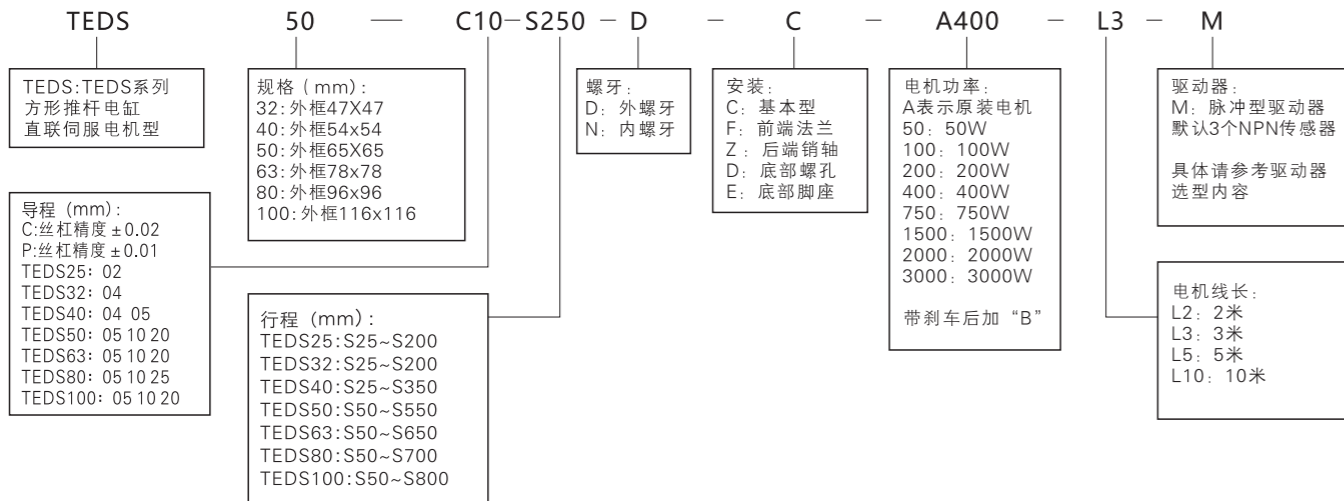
TEDS 50 — C10—S250 — D — C — A400 — L3 — M

TEDS:TEDS系列
方形推杆电缸
直联伺服电机型

规格（mm）:
32:外框47X47
40:外框54x54
50:外框65X65
63:外框78x78
80:外框96x96
100:外框116x116

螺牙：
D：外螺牙
N：内螺牙

安装：
C：基本型
F：前端法兰
Z：后端销轴
D：底部螺孔
E：底部脚座

电机功率：
A表示原装电机
50：50W
100：100W
200：200W
400：400W
750：750W
1500：1500W
2000：2000W
3000：3000W

带刹车后加“B”

驱动器：
M：脉冲型驱动器
默认3个NPN传感器

具体请参考驱动器选型内容

导程（mm）:
C:丝杠精度±0.02
P:丝杠精度±0.01
TEDS25：02
TEDS32：04
TEDS40：04 05
TEDS50：05 10 20
TEDS63：05 10 20
TEDS80：05 10 25
TEDS100：05 10 20

行程（mm）:
TEDS25:S25~S200
TEDS32:S25~S200
TEDS40:S25~S350
TEDS50:S50~S550
TEDS63:S50~S650
TEDS80:S50~S700
TEDS100:S50~S800

电机线长：
L2：2米
L3：3米
L5：5米
L10：10米